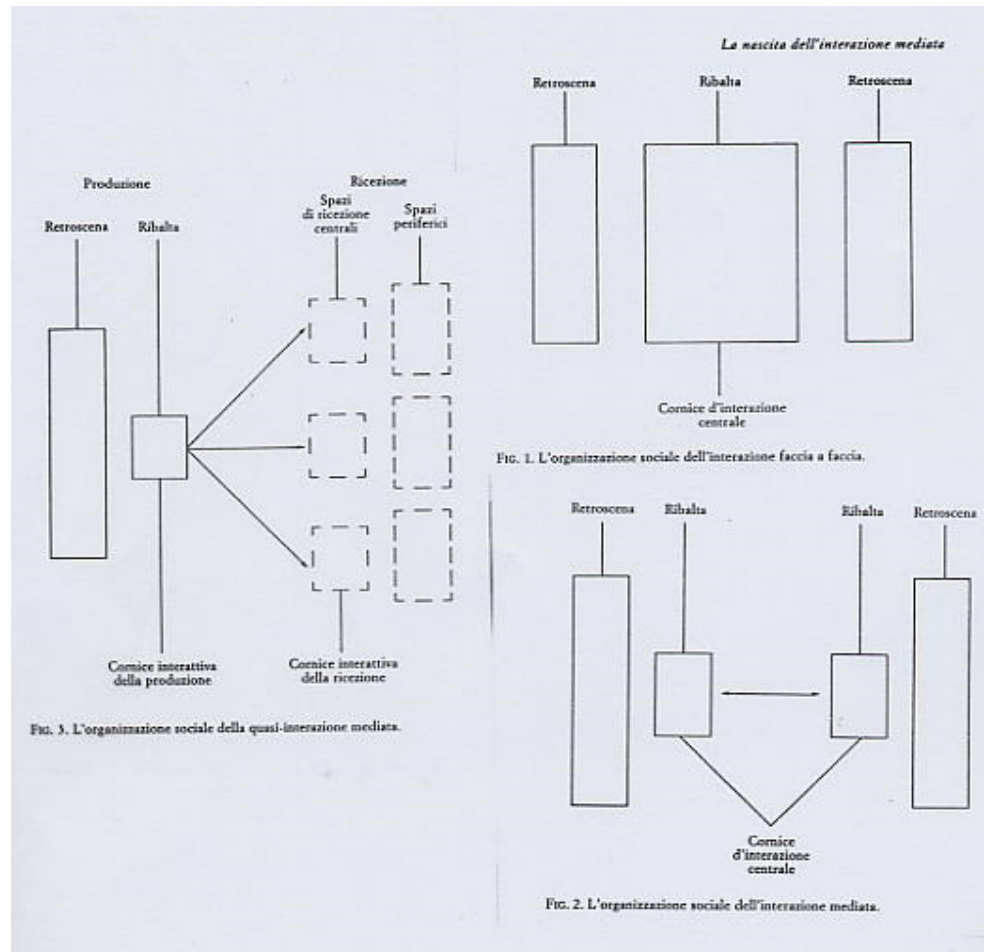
Produzione

Retroscena

Ribalta

Ricezione

Spazi di ricezione centrali

Spazi periferici

Cornice interattiva della produzione

Cornice interattiva della ricezione

FIG. 3. L'organizzazione sociale della quasi-interazione mediata.

La nascita dell'interazione mediata

Retroscena

Ribalta

Retroscena

Cornice d'interazione centrale

FIG. 1. L'organizzazione sociale dell'interazione faccia a faccia.

Retroscena

Ribalta

Ribalta

Retroscena

Cornice d'interazione centrale

FIG. 2. L'organizzazione sociale dell'interazione mediata.